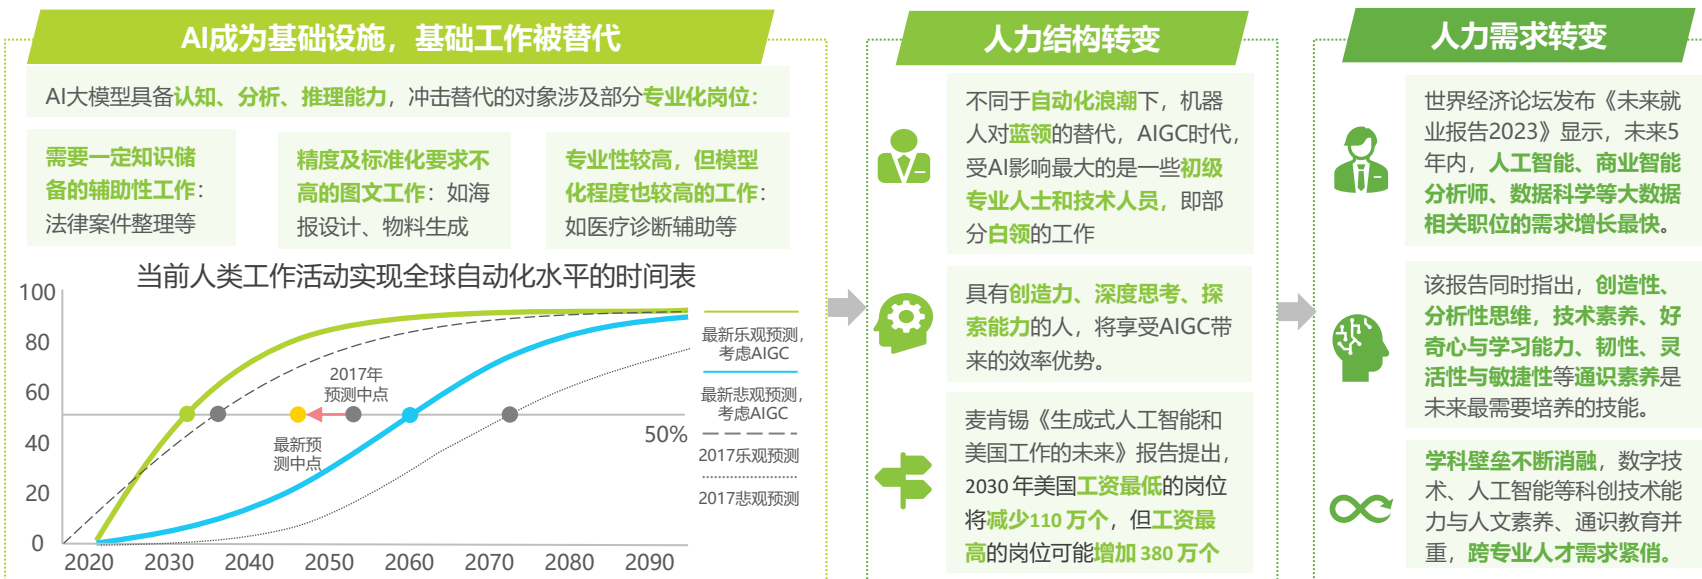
AI成为基础设施，基础工作被替代

AI大模型具备认知、分析、推理能力，冲击替代的对象涉及部分专业化岗位：

需要一定知识储备的辅助性工作：法律案件整理等

精度及标准化要求不高的图文工作：如海报设计、物料生成

专业性较高，但模型化程度也较高的工作：如医疗诊断辅助等

当前人类工作活动实现全球自动化水平的时间表

100
80
60
40
20
0
2020 2030 2040 2050 2060 2070 2080 2090

2017年预测中点
最新预测中点
50%

最新乐观预测，考虑AIGC
最新悲观预测，考虑AIGC
2017乐观预测
2017悲观预测

人力结构转变

不同于自动化浪潮下，机器人对蓝领的替代，AIGC时代，受AI影响最大的是一些初级专业人士和技术人员，即部分白领的工作

具有创造力、深度思考、探索能力的人，将享受AIGC带来的效率优势。

麦肯锡《生成式人工智能和美国工作的未来》报告提出，2030年美国工资最低的岗位将减少110万个，但工资最高的岗位可能增加380万个

人力需求转变

世界经济论坛发布《未来就业报告2023》显示，未来5年内，人工智能、商业智能分析师、数据科学等大数据相关职位的需求增长最快。

该报告同时指出，创造性、分析性思维，技术素养、好奇心与学习能力、韧性、灵活性与敏捷性等通识素养是未来最需要培养的技能。

学科壁垒不断消融，数字技术、人工智能等科创技术能力与人文素养、通识教育并重，跨专业人才需求紧俏。